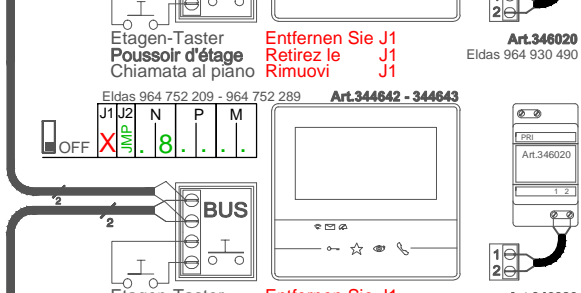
2
Etagen-Taster
Poussoir d'étage
Chiamata al piano
Entfernen Sie J1
Retirez le J1
Rimuovi J1
Art.346020
Eldas 964 930 490
Eldas 964 752 209 - 964 752 289
Art.344642 - 344643
OFF
| J1 | J2 | N | P | M |
|---|---|---|---|---|
| X | JMP | . 8 | . . | . . |
PRI
Art.346020
1 2
2
2
BUS
1
2
Etagen-Taster
Entfernen Sie J1